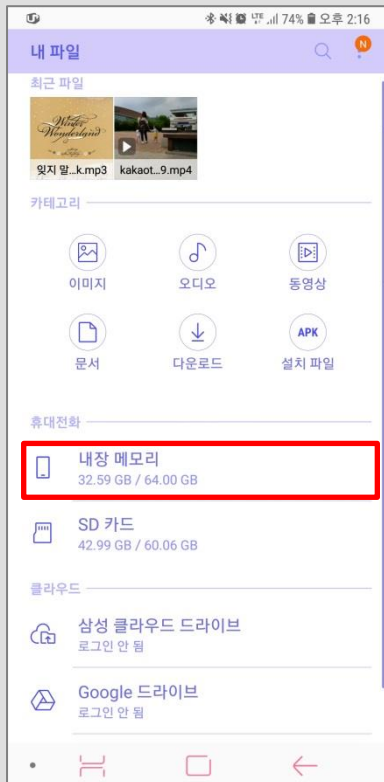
74% 오후 2:16

내 파일

N

최근 파일

Winter Wonderland

잊지 말...k.mp3

kakaot...9.mp4

카테고리

이미지

오디오

동영상

문서

다운로드

APK

설치 파일

휴대전화

내장 메모리

32.59 GB / 64.00 GB

SD 카드

42.99 GB / 60.06 GB

클라우드

삼성 클라우드 드라이브

로그인 안 됨

Google 드라이브

로그인 안 됨